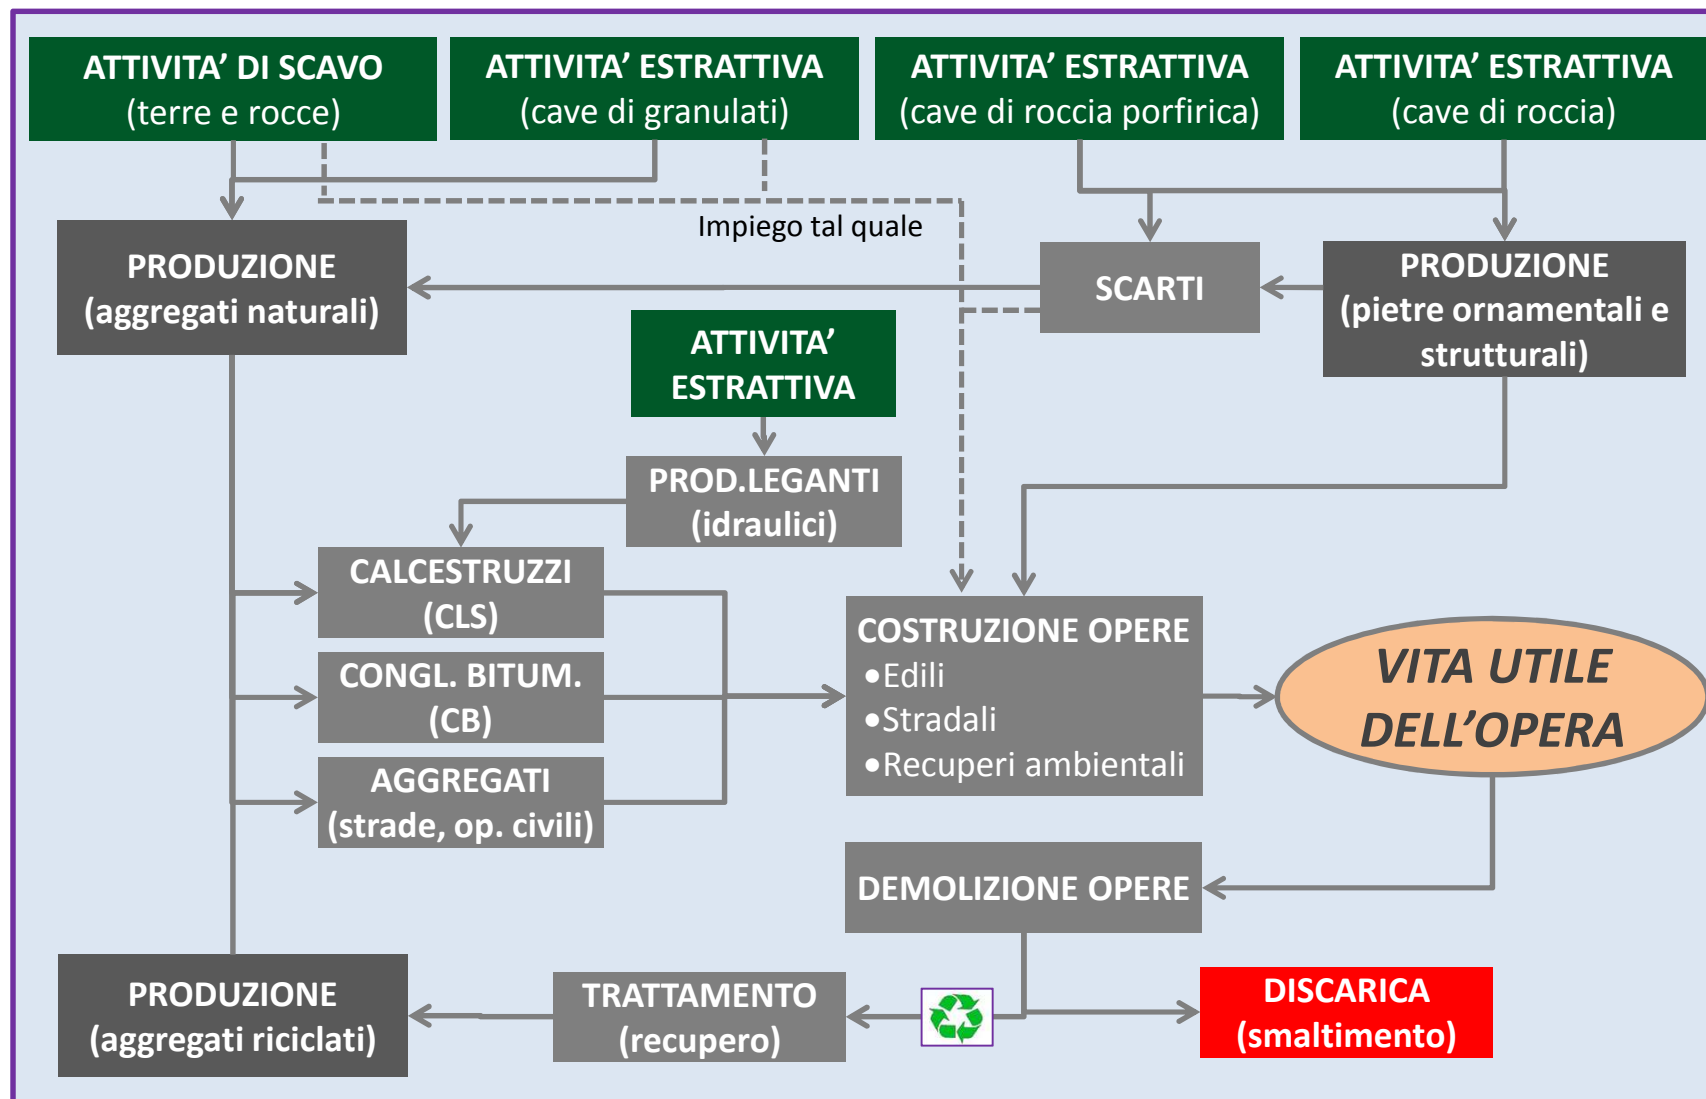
ATTIVITA' DI SCAVO
(terre e rocce)

ATTIVITA' ESTRATTIVA
(cave di granulati)

ATTIVITA' ESTRATTIVA
(cave di roccia porfirica)

ATTIVITA' ESTRATTIVA
(cave di roccia)

Impiego tal quale

PRODUZIONE
(aggregati naturali)

SCARTI

PRODUZIONE
(pietre ornamentali e strutturali)

ATTIVITA' ESTRATTIVA

PROD.LEGANTI
(idraulici)

CALCESTRUZZI
(CLS)

CONGL. BITUM.
(CB)

AGGREGATI
(strade, op. civili)

COSTRUZIONE OPERE
•Edili
•Stradali
•Recuperi ambientali

VITA UTILE DELL'OPERA

DEMOLIZIONE OPERE

PRODUZIONE
(aggregati riciclati)

TRATTAMENTO
(recupero)

DISCARICA
(smaltimento)